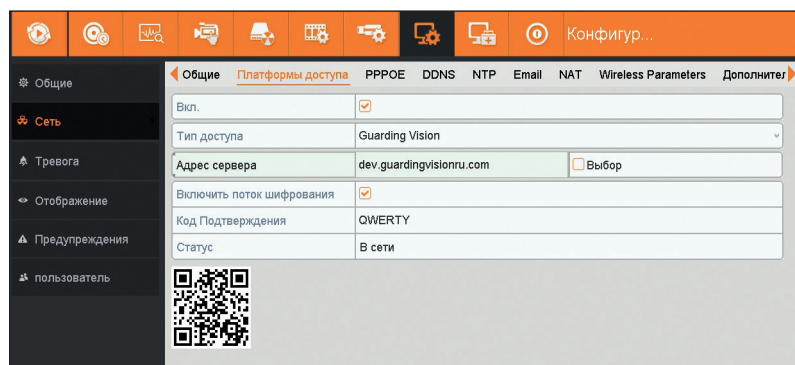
Конфигур...

Общие
Сеть
Тревога
Отображение
Предупреждения
пользователь

Общие | Платформы доступа | PPPOE | DDNS | NTP | Email | NAT | Wireless Parameters | Дополнител

| Вкл. | ☑ |
|---|---|
| Тип доступа | Guarding Vision |
| Адрес сервера | dev.guardingvisionru.com ☐ Выбор |
| Включить поток шифрования | ☑ |
| Код Подтверждения | QWERTY |
| Статус | В сети |